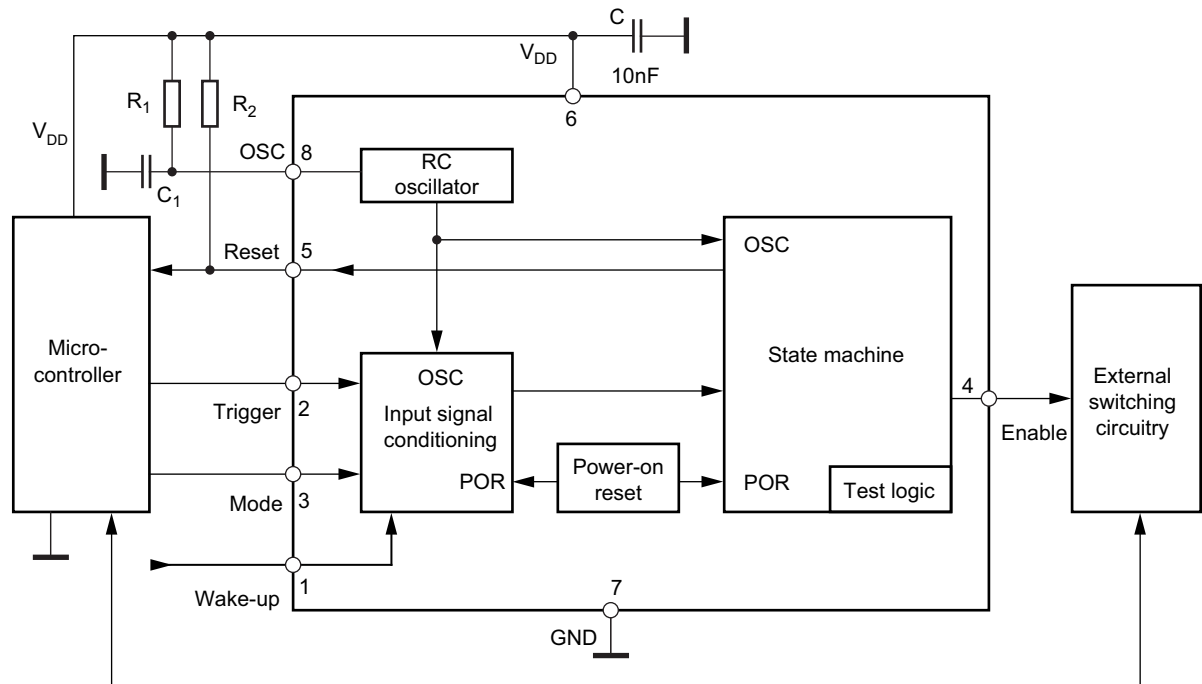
C

$V_{DD}$

10nF

$R_1$

$R_2$

6

$V_{DD}$

OSC 8

RC oscillator

$C_1$

OSC

Reset

5

Micro-controller

State machine

OSC

Input signal conditioning

4

External switching circuitry

Trigger

2

Enable

POR

Power-on reset

POR

Test logic

Mode

3

Wake-up

1

7

GND